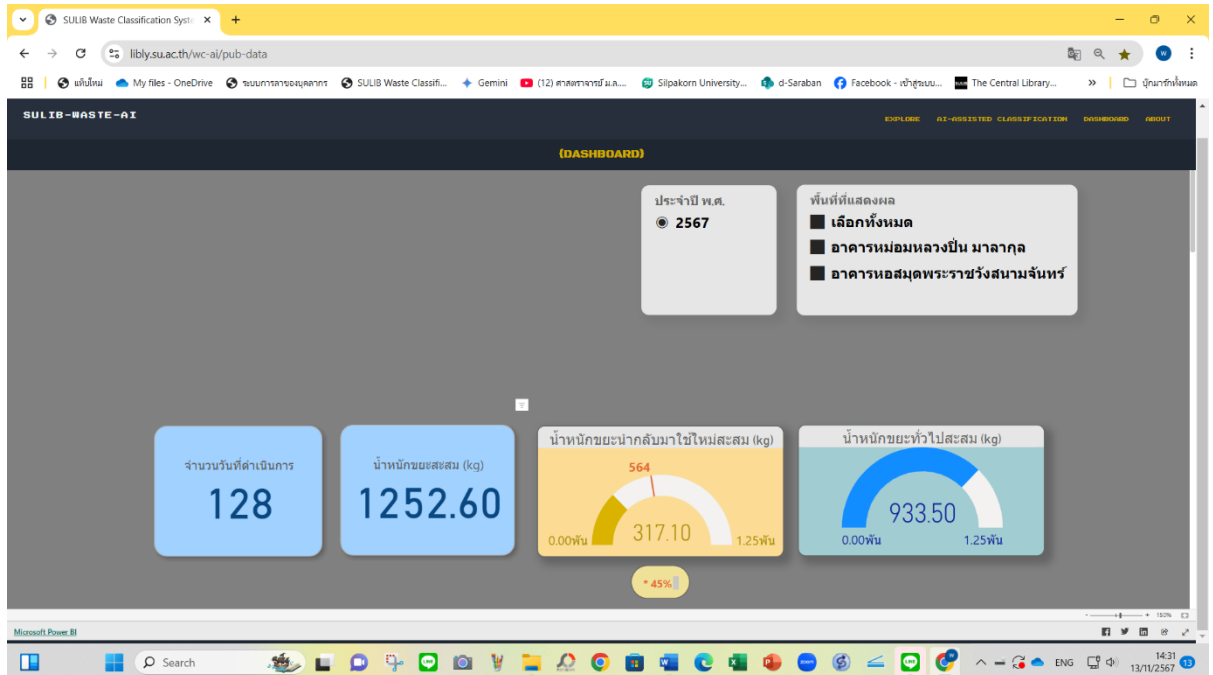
SULIB Waste Classification Syst ×
+
libly.su.ac.th/wc-ai/pub-data
แท็บใหม่ My files - OneDrive ระบบการลาของบุคลากร SULIB Waste Classifi... Gemini (12) ศาสตราจารย์ ม.ล.... Silpakorn University... d-Saraban Facebook - เข้าสู่ระบบ... The Central Library... » บุ๊กมาร์กทั้งหมด

SULIB-WASTE-AI
EXPLORE AI-ASSISTED CLASSIFICATION DASHBOARD ABOUT

(DASHBOARD)

ประจำปี พ.ศ.
2567

พื้นที่ที่แสดงผล
เลือกทั้งหมด
อาคารหม่อมหลวงปิ่น มาลากุล
อาคารหอสมุดพระราชวังสนามจันทร์

จำนวนวันที่ดำเนินการ
128

น้ำหนักขยะสะสม (kg)
1252.60

น้ำหนักขยะนำกลับมาใช้ใหม่สะสม (kg)
564
0.00พัน 317.10 1.25พัน

น้ำหนักขยะทั่วไปสะสม (kg)
933.50
0.00พัน 1.25พัน

* 45%

150%
Microsoft Power BI

Search
ENG 14:31 13/11/2567 13